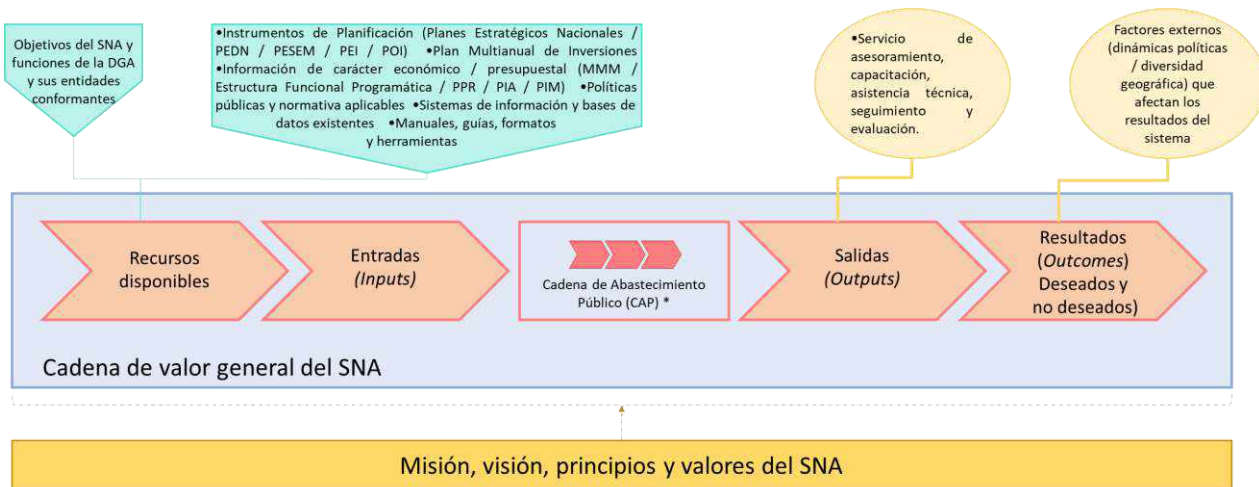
Objetivos del SNA y funciones de la DGA y sus entidades conformantes

•Instrumentos de Planificación (Planes Estratégicos Nacionales / PEDN / PESEM / PEI / POI) •Plan Multianual de Inversiones •Información de carácter económico / presupuestal (MMM / Estructura Funcional Programática / PPR / PIA / PIM) •Políticas públicas y normativa aplicables •Sistemas de información y bases de datos existentes •Manuales, guías, formatos y herramientas

•Servicio de asesoramiento, capacitación, asistencia técnica, seguimiento y evaluación.

Factores externos (dinámicas políticas / diversidad geográfica) que afectan los resultados del sistema

Recursos disponibles

Entradas
*(Inputs)*

Cadena de Abastecimiento Público (CAP) *

Salidas
*(Outputs)*

Resultados (*Outcomes*) Deseados y no deseados)

Cadena de valor general del SNA

Misión, visión, principios y valores del SNA